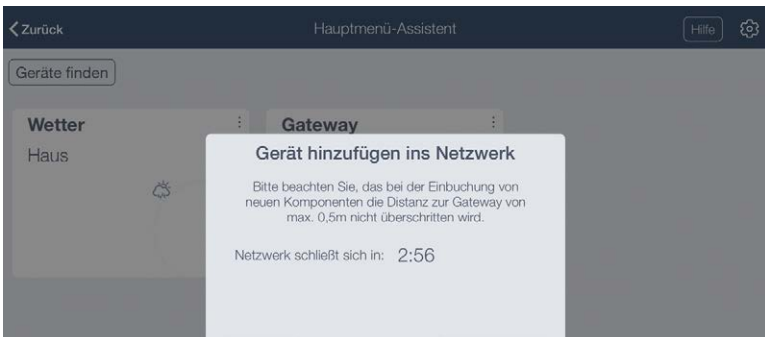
Zurück
Hauptmenü-Assistent
Hilfe

Geräte finden

Wetter
Haus

Gateway

Gerät hinzufügen ins Netzwerk

Bitte beachten Sie, das bei der Einbuchung von neuen Komponenten die Distanz zur Gateway von max. 0,5m nicht überschritten wird.

Netzwerk schließt sich in: 2:56